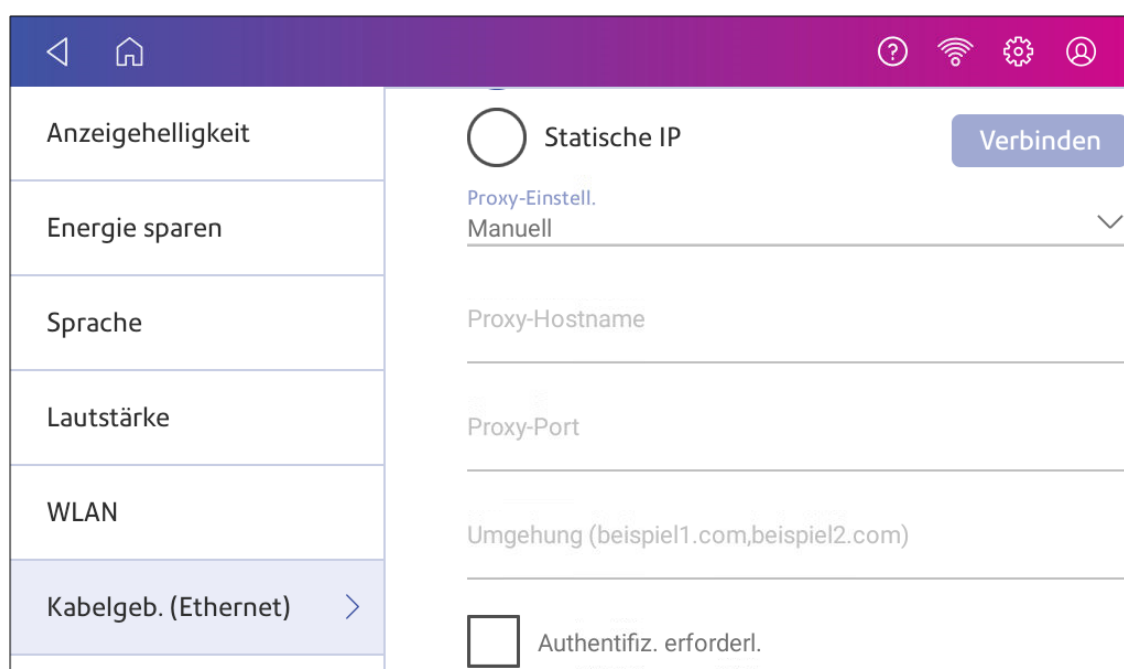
Anzeigehelligkeit

Energie sparen

Sprache

Lautstärke

WLAN

Kabelgeb. (Ethernet)

Statische IP

Verbinden

Proxy-Einstell.
Manuell

Proxy-Hostname

Proxy-Port

Umgehung (beispiel1.com,beispiel2.com)

Authentifiz. erforderl.